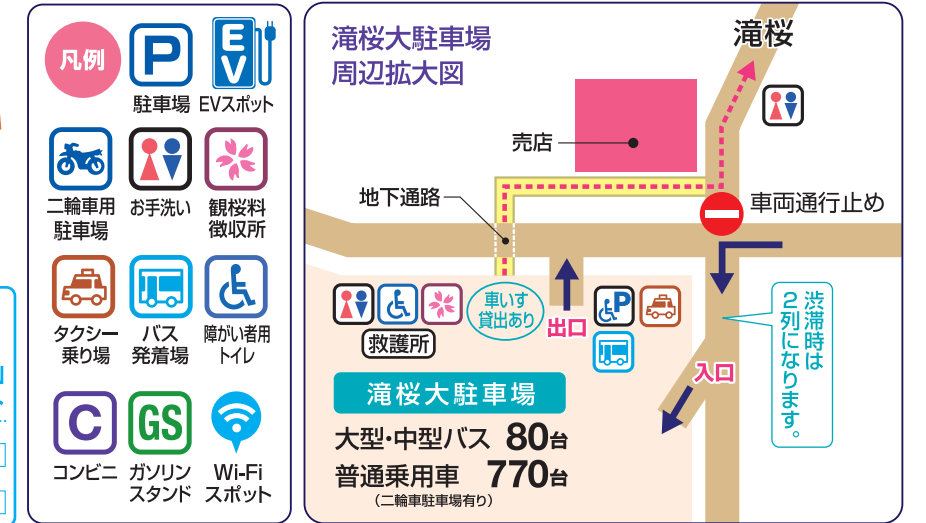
凡例

P
駐車場

EV
EVスポット

二輪車用
駐車場

お手洗い

観桜料
徴収所

タクシー
乗り場

バス
発着場

障がい者用
トイレ

C
コンビニ

GS
ガソリン
スタンド

Wi-Fi
スポット

滝桜大駐車場
周辺拡大図

滝桜

売店

地下通路

車両通行止め

車いす
貸出あり

出口

救護所

渋滞時は
2列になります。

入口

滝桜大駐車場

大型・中型バス 80台
普通乗用車 770台
(二輪車駐車場有り)